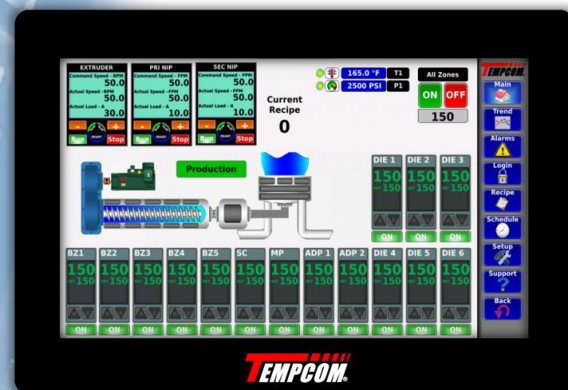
EXTRUDER
Command Speed - RPM
50.0
Actual Speed - RPM
50.0
Actual Load - A
30.0
- +
Run Stop

PRI NIP
Command Speed - FPM
50.0
Actual Speed - FPM
50.0
Actual Load - A
10.0
- +
Run Stop

SEC NIP
Command Speed - FPM
50.0
Actual Speed - FPM
50.0
Actual Load - A
10.0
- +
Run Stop

Current Recipe
0

165.0 °F T1
2500 PSI P1

All Zones
ON OFF
150

TEMPCOM
Main
Trend
Alarms
Login
Recipe
Schedule
Setup
Support
Back

Production

DIE 1 150 150 ON
DIE 2 150 150 ON
DIE 3 150 150 ON

| BZ1 | BZ2 | BZ3 | BZ4 | BZ5 | SC | MP | ADP 1 | ADP 2 | DIE 4 | DIE 5 | DIE 6 |
|---|---|---|---|---|---|---|---|---|---|---|---|
| 150 | 150 | 150 | 150 | 150 | 150 | 150 | 150 | 150 | 150 | 150 | 150 |
| 150 | 150 | 150 | 150 | 150 | 150 | 150 | 150 | 150 | 150 | 150 | 150 |
| ON | ON | ON | ON | ON | ON | ON | ON | ON | ON | ON | ON |

TEMPCOM